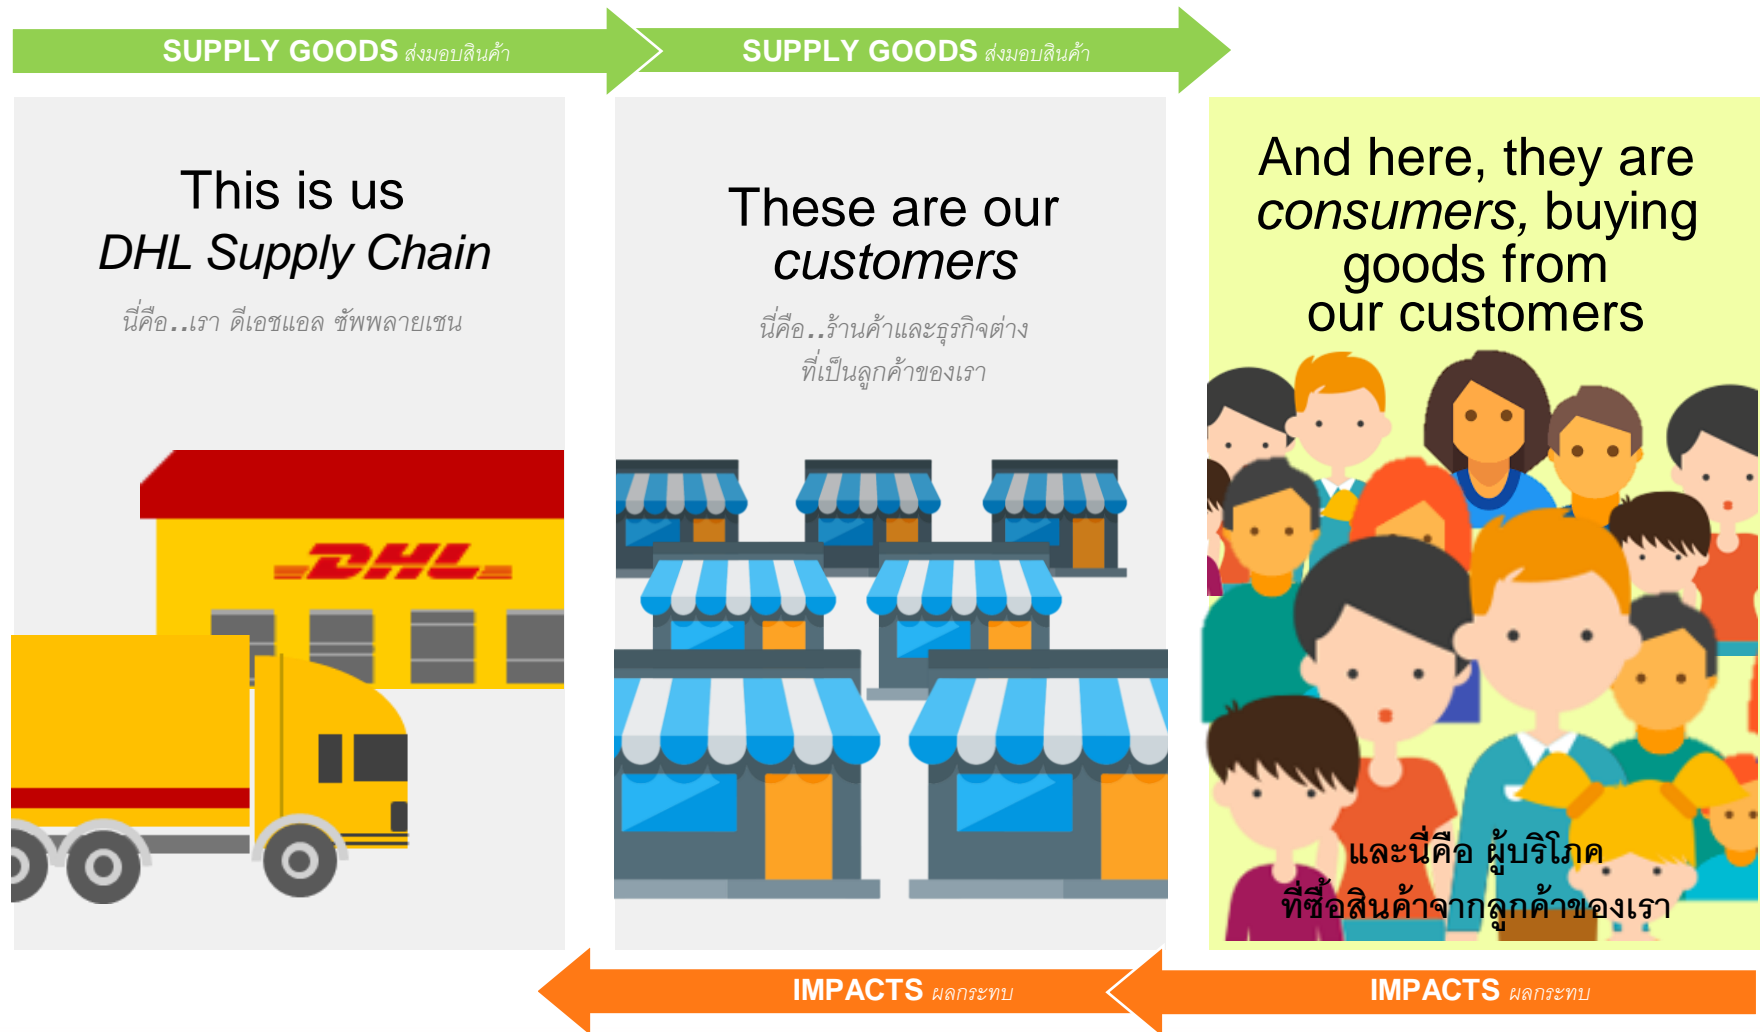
SUPPLY GOODS ส่งมอบสินค้า

SUPPLY GOODS ส่งมอบสินค้า

This is us
*DHL Supply Chain*

นี่คือ..เรา ดีเอชแอล ซัพพลายเชน

DHL

These are our
*customers*

นี่คือ..ร้านค้าและธุรกิจต่าง ที่เป็นลูกค้าของเรา

And here, they are *consumers*, buying goods from our customers

และนี่คือ ผู้บริโภค
ที่ซื้อสินค้าจากลูกค้าของเรา

IMPACTS ผลกระทบ

IMPACTS ผลกระทบ